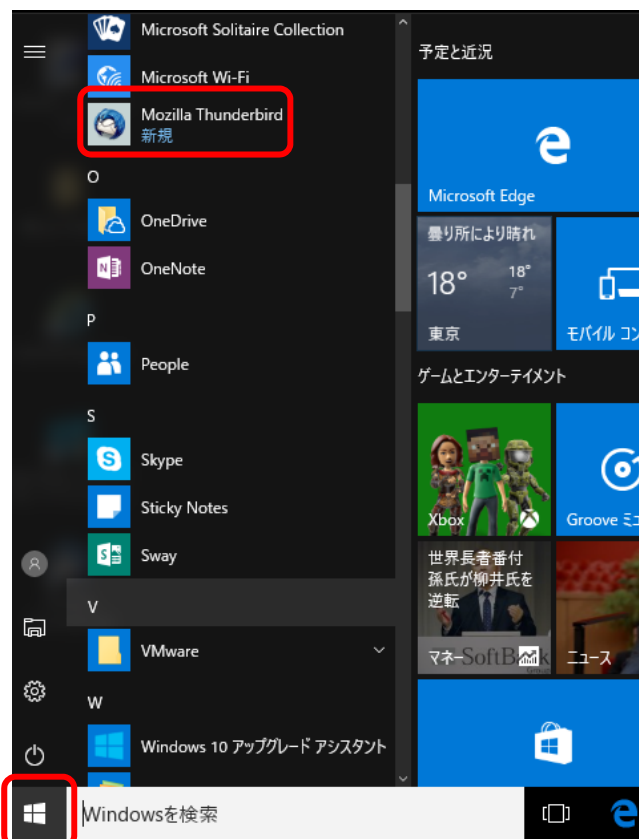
Microsoft Solitaire Collection
Microsoft Wi-Fi
Mozilla Thunderbird
新規
O
OneDrive
OneNote
P
People
S
Skype
Sticky Notes
Sway
V
VMware
W
Windows 10 アップグレード アシスタント

予定と近況
Microsoft Edge
曇り所により晴れ
18°
18°
7°
東京
モバイル コン
ゲームとエンターテイメント
Xbox
Groove ミュ
世界長者番付 孫氏が柳井氏を逆転
マネー
ニュース

Windowsを検索